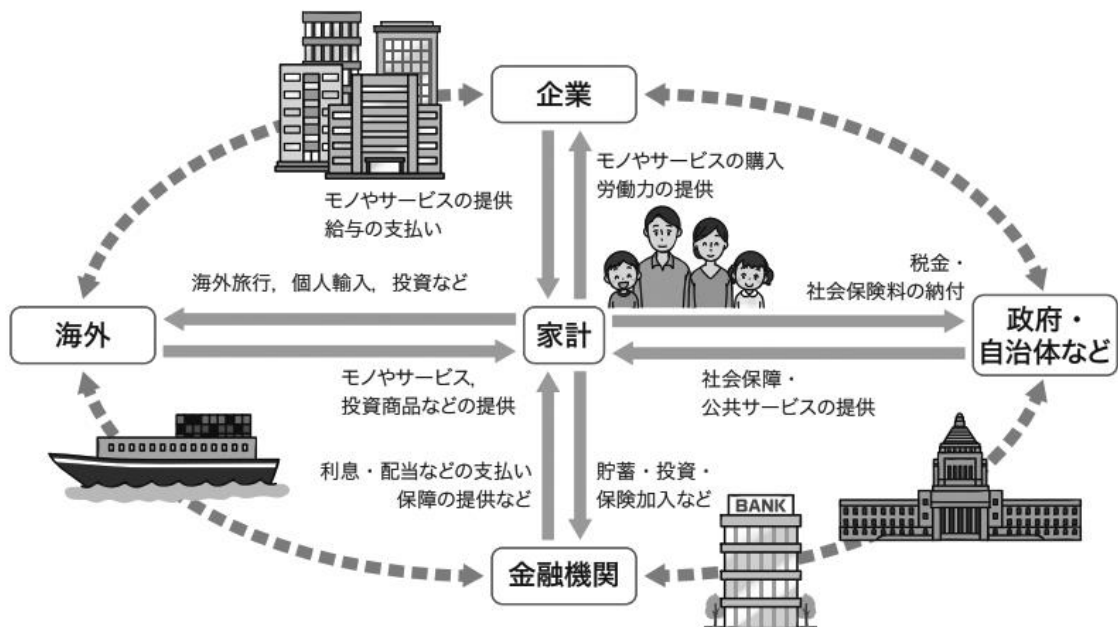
企業

モノやサービスの購入
労働力の提供

モノやサービスの提供
給与の支払い

海外旅行，個人輸入，投資など

税金・
社会保険料の納付

海外

家計

政府・
自治体など

モノやサービス，
投資商品などの提供

社会保障・
公共サービスの提供

利息・配当などの支払い
保障の提供など

貯蓄・投資・
保険加入など

BANK

金融機関